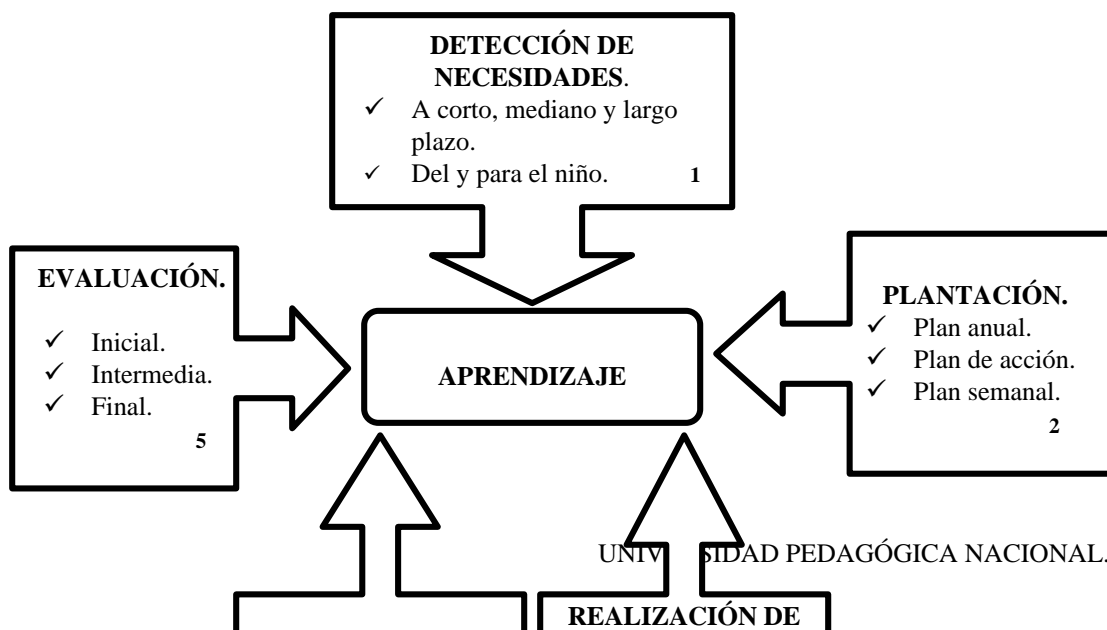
DETECCIÓN DE NECESIDADES.
✓ A corto, mediano y largo plazo.
✓ Del y para el niño. 1

EVALUACIÓN.
✓ Inicial.
✓ Intermedia.
✓ Final.
5

APRENDIZAJE

PLANTACIÓN.
✓ Plan anual.
✓ Plan de acción.
✓ Plan semanal.
2

UNIV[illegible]SIDAD PEDAGÓGICA NACIONAL.

REALIZACIÓN DE